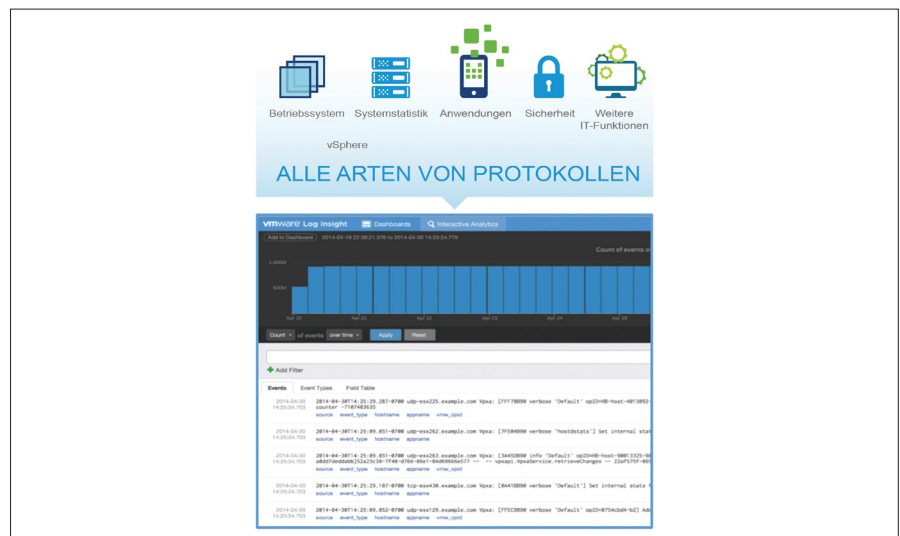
Betriebssystem

vSphere

Systemstatistik

Anwendungen

Sicherheit

Weitere IT-Funktionen

ALLE ARTEN VON PROTOKOLLEN

vmware Log Insight

Dashboards

Interactive Analytics

Add to Dashboard

2014-04-19 22:38:21.376 to 2014-04-30 14:25:24.776

Count of events

1,000M

500M

Apr 20

Apr 21

Apr 22

Apr 23

Apr 24

Apr 25

Count

of events

over time

Apply

Reset

Add Filter

Events

Event Types

Field Table

2014-04-30 14:25:24.753

2014-04-30T14:25:29.287-0700 udp-esx225.example.com Vpxa: [7F770B90 verbose 'Default' opID=HB-host-403@92-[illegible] counter -7107483635

source event_type hostname appname vmw_opid

2014-04-30 14:25:24.753

2014-04-30T14:25:09.851-0700 udp-esx262.example.com Vpxa: [7FE04B90 verbose 'hostdstats'] Set internal stat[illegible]

source event_type hostname appname

2014-04-30 14:25:24.753

2014-04-30T14:25:09.851-0700 udp-esx263.example.com Vpxa: [3A45DB90 info 'Default' opID=HB-host-90013325-9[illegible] a0dd7de0da0b]52a23c30-7f40-d766-06e1-64d69666e577 -- -- vpxapi.VpxaService.retrieveChanges -- 22af575f-06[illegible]

source event_type hostname appname vmw_opid

2014-04-30 14:25:24.753

2014-04-30T14:25:29.187-0700 tcp-esx430.example.com Vpxa: [0A41BB90 verbose 'Default'] Set internal state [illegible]

source event_type hostname appname

2014-04-30 14:25:24.753

2014-04-30T14:25:09.852-0700 udp-esx129.example.com Vpxa: [7FEC9B90 verbose 'Default' opID=8754cbd0-b2] Ad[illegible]

source event_type hostname appname vmw_opid